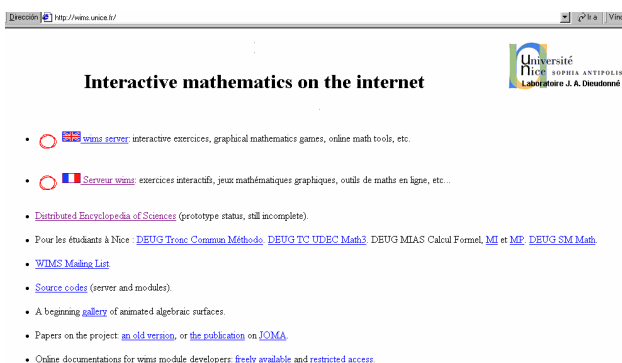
Dirección http://wims.unice.fr/ Ir a Vínc

Université Nice SOPHIA ANTIPOLIS Laboratoire J. A. Dieudonné

Interactive mathematics on the internet

- wims server: interactive exercices, graphical mathematics games, online math tools, etc.

- Serveur wims: exercices interactifs, jeux mathématiques graphiques, outils de maths en ligne, etc...

- Distributed Encyclopedia of Sciences (prototype status, still incomplete).

- Pour les étudiants à Nice : DEUG Tronc Commun Méthodo, DEUG TC UDEC Math3, DEUG MIAS Calcul Formel, MI et MP, DEUG SM Math.

- WIMS Mailing List.

- Source codes (server and modules).

- A beginning gallery of animated algebraic surfaces.

- Papers on the project: an old version, or the publication on JOMA.

- Online documentations for wims module developers: freely available and restricted access.